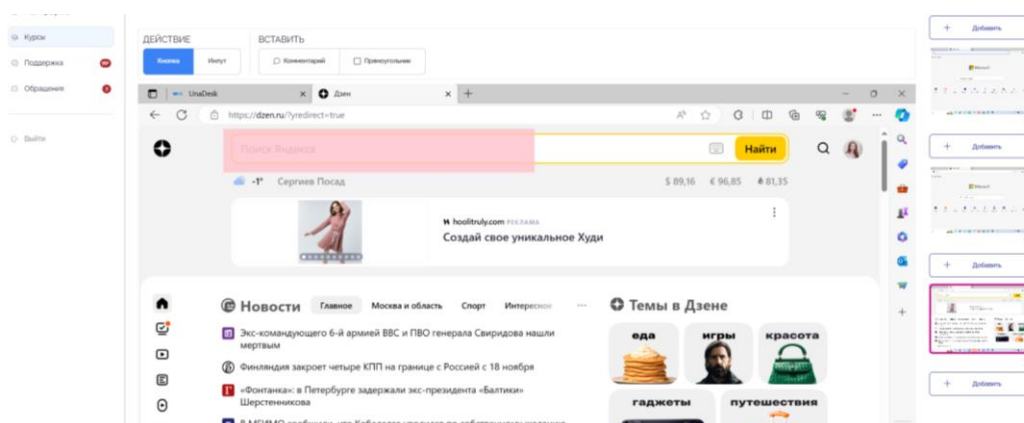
Курсы
Поддержка
Обращения
Выйти

ДЕЙСТВИЕ
Кнопка
Инпут
ВСТАВИТЬ
Комментарий
Прямоугольник

+ Добавить
+ Добавить
+ Добавить
+ Добавить

UnaDesk
Дзен
https://dzen.ru/?yredirect=true

Поиск Яндекса
Найти
-1° Сергиев Посад
$ 89,16 € 96,85 81,35

hoolitruly.com РЕКЛАМА
Создай свое уникальное Худи

Новости Главное Москва и область Спорт Интересное
Экс-командующего 6-й армией ВВС и ПВО генерала Свиридова нашли мертвым
Финляндия закроет четыре КПП на границе с Россией с 18 ноября
«Фонтанка»: в Петербурге задержали экс-президента «Балтики» Шерстенникова
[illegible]

Темы в Дзене
еда
игры
красота
гаджеты
путешествия